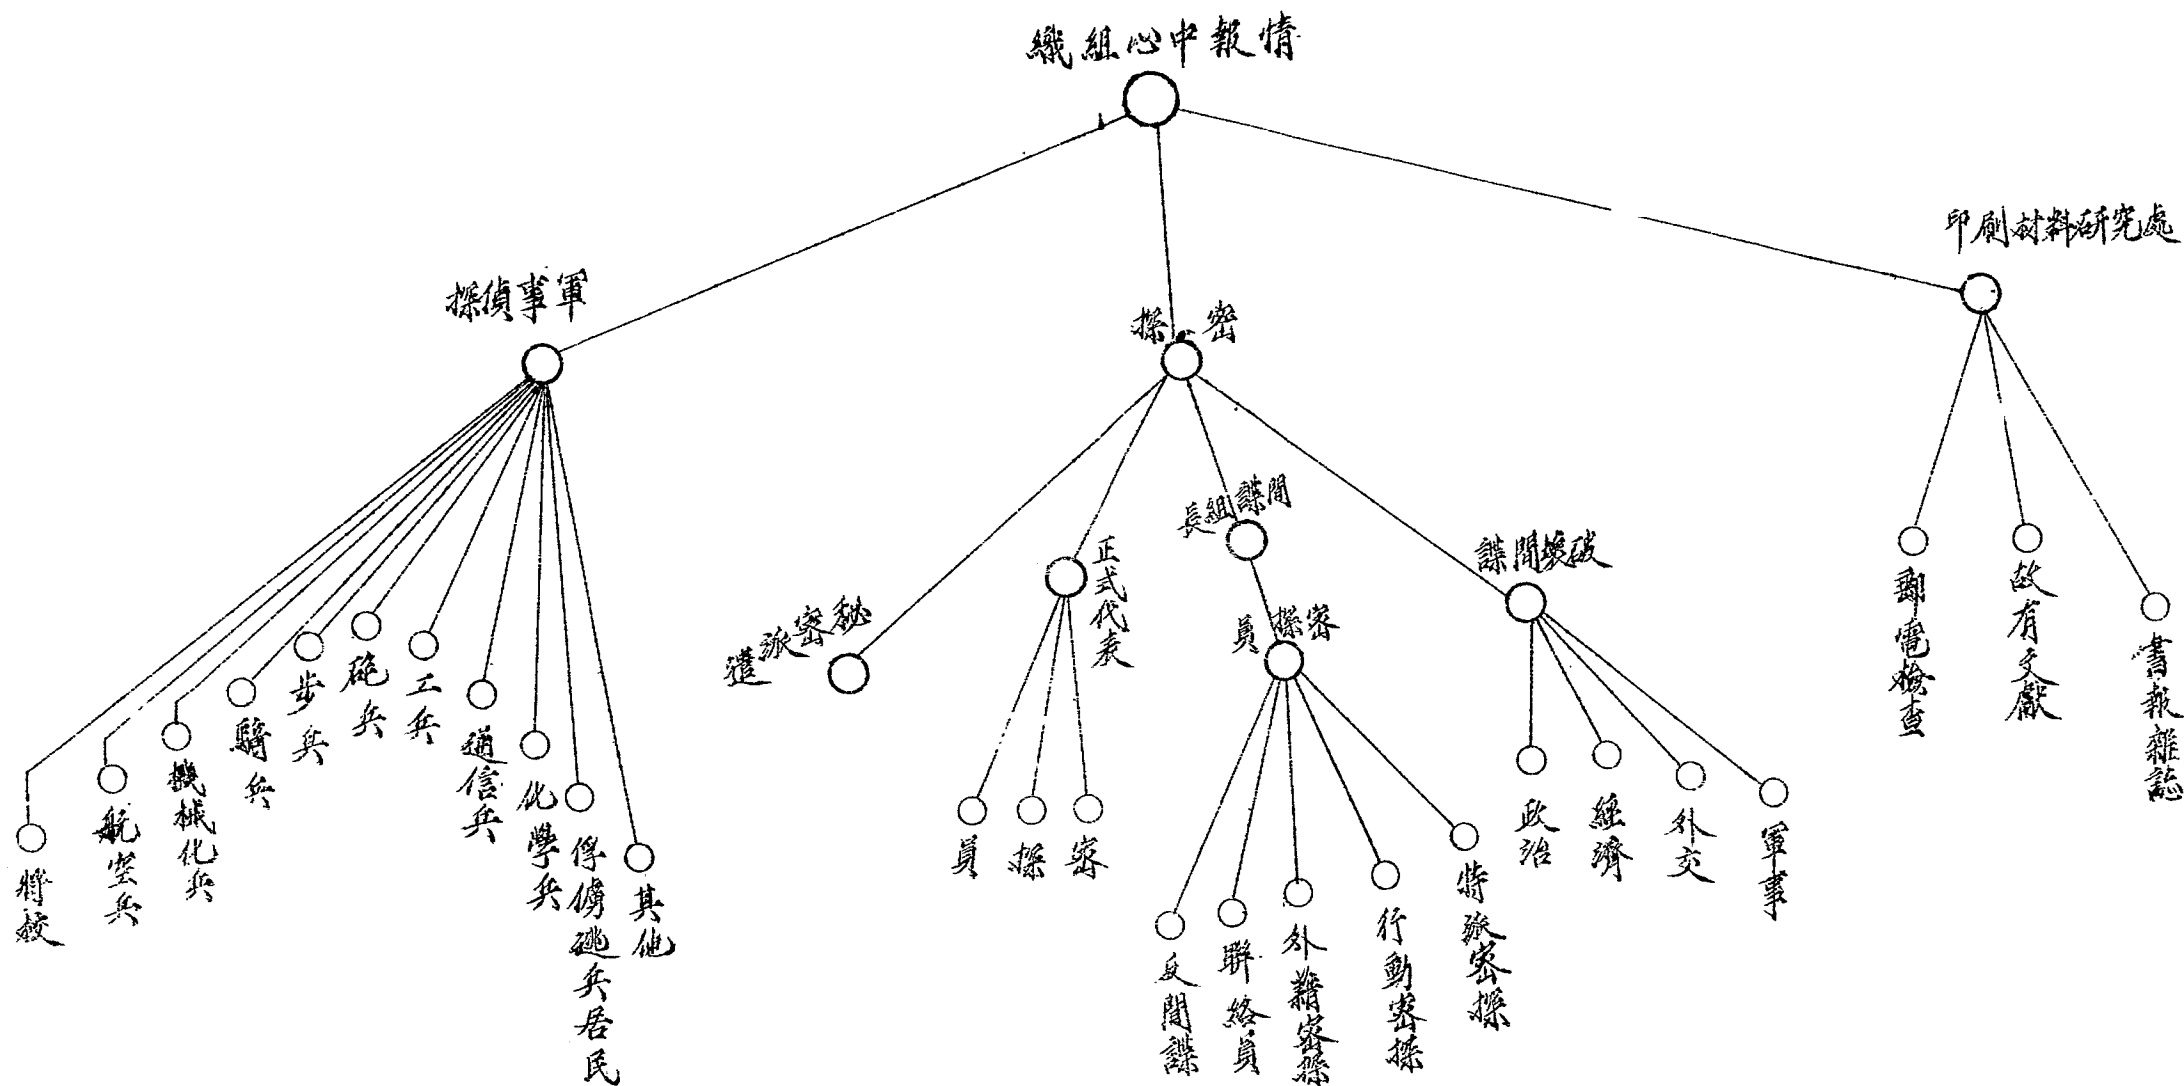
織組心中報情

軍事偵探

密探

印刷材料研究處

將校

航空兵

機械化兵

騎兵

步兵

砲兵

工兵

通信兵

化學兵

俘虜逃兵居民

其他

秘密派遣

正式代表

員

探

密

間諜組長

密探員

反間諜

聯絡員

外籍密探

行動密探

特派密探

破壞間諜

政治

經濟

外交

軍事

郵電檢查

政有文獻

書報雜誌